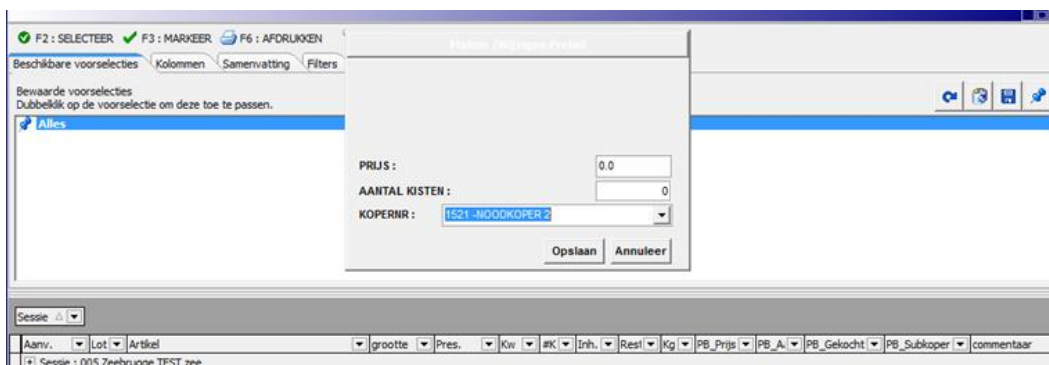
F2 : SELECTEER F3 : MARKEER F6 : AFDRUKKEN

Beschikbare voorselecties Kolommen Samenvatting Filters

Bewaarde voorselecties
Dubbelklik op de voorselectie om deze toe te passen.

Alles

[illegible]

PRIJS : 0.0

AANTAL KISTEN : 0

KOPERNR : 1521 -NOODKOPER 2

Opslaan Annuleer

Sessie

Aanv. Lot Artikel grootte Pres. Kw #K Inh. Rest Kg PB_Prijs PB_A PB_Gekocht PB_Subkoper commentaar

Sessie : 005 Zeebrugge TEST zee